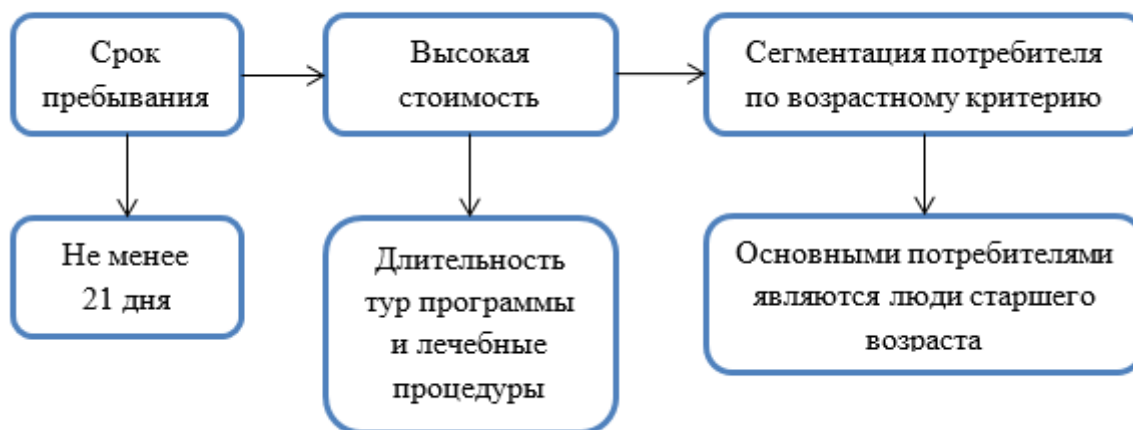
Срок пребывания

Высокая стоимость

Сегментация потребителя по возрастному критерию

Не менее 21 дня

Длительность тур программы и лечебные процедуры

Основными потребителями являются люди старшего возраста